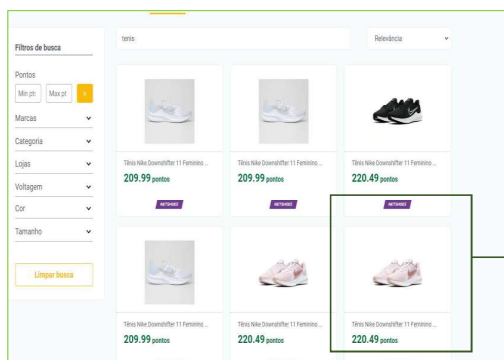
Filtros de busca

Pontos

Min pt

Max pt

Marcas

Categoria

Lojas

Voltagem

Cor

Tamanho

Limpar busca

tenis

Relevância

Tênis Nike Downshifter 11 Feminino ...

209.99 pontos

NETSHOES

Tênis Nike Downshifter 11 Feminino ...

209.99 pontos

NETSHOES

Tênis Nike Downshifter 11 Feminino ...

220.49 pontos

NETSHOES

Tênis Nike Downshifter 11 Feminino ...

209.99 pontos

Tênis Nike Downshifter 11 Feminino ...

220.49 pontos

Tênis Nike Downshifter 11 Feminino ...

220.49 pontos